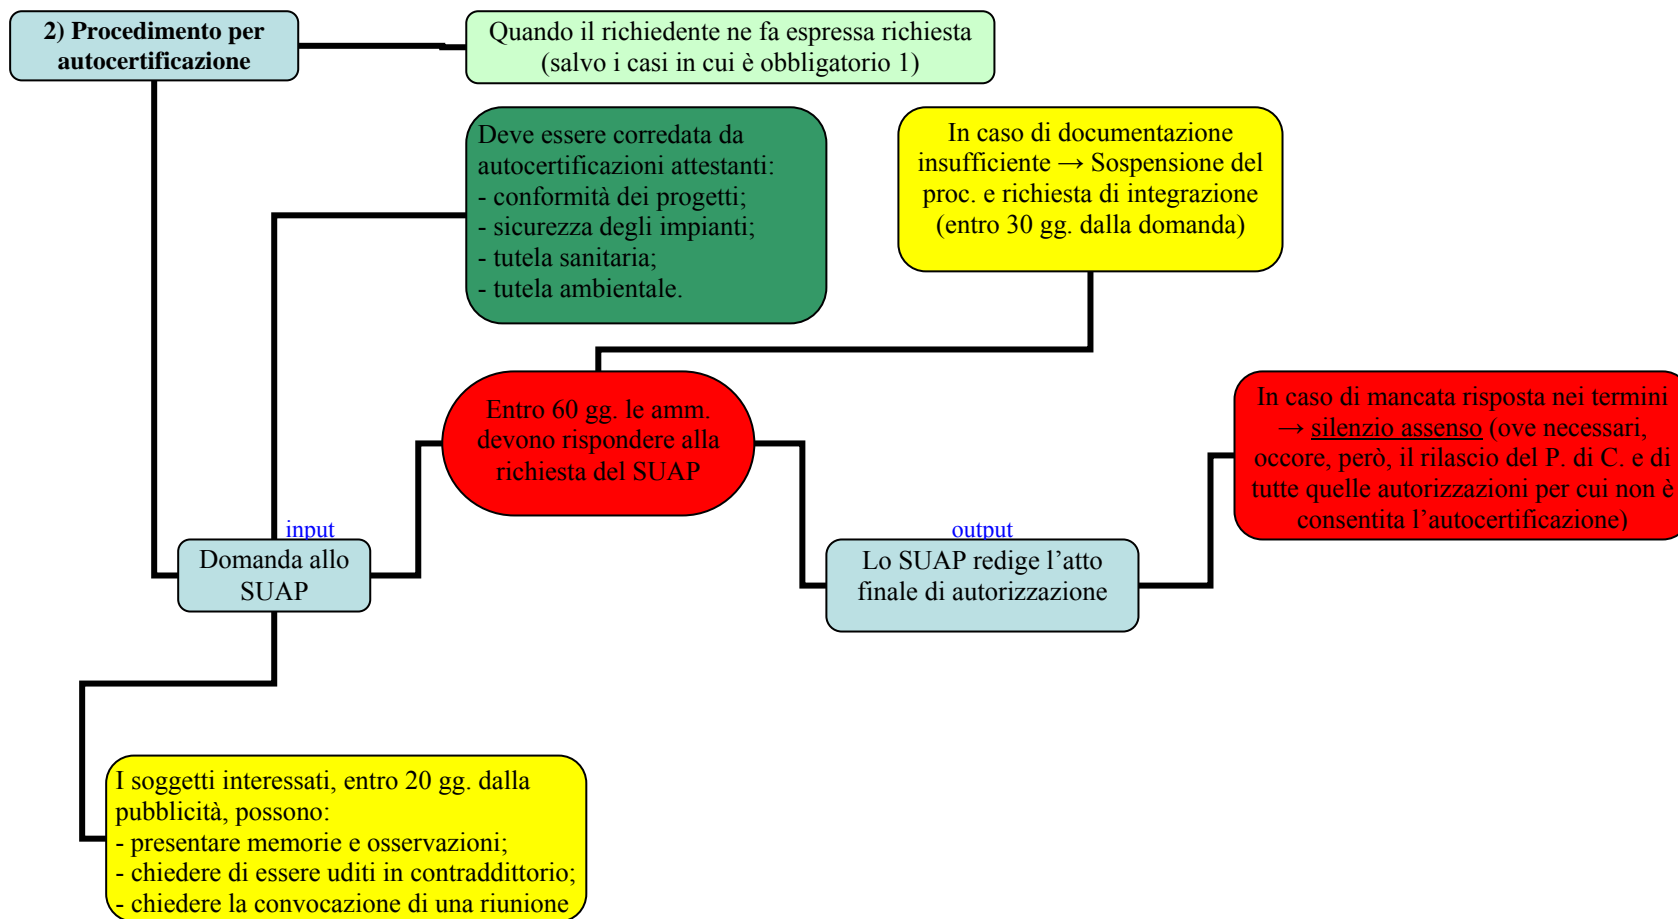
2) Procedimento per autocertificazione

Quando il richiedente ne fa espressa richiesta (salvo i casi in cui è obbligatorio 1)

Deve essere corredata da autocertificazioni attestanti:
- conformità dei progetti;
- sicurezza degli impianti;
- tutela sanitaria;
- tutela ambientale.

In caso di documentazione insufficiente → Sospensione del proc. e richiesta di integrazione (entro 30 gg. dalla domanda)

Entro 60 gg. le amm. devono rispondere alla richiesta del SUAP

In caso di mancata risposta nei termini → silenzio assenso (ove necessari, occore, però, il rilascio del P. di C. e di tutte quelle autorizzazioni per cui non è consentita l'autocertificazione)

input

Domanda allo SUAP

output

Lo SUAP redige l'atto finale di autorizzazione

I soggetti interessati, entro 20 gg. dalla pubblicità, possono:
- presentare memorie e osservazioni;
- chiedere di essere uditi in contraddittorio;
- chiedere la convocazione di una riunione